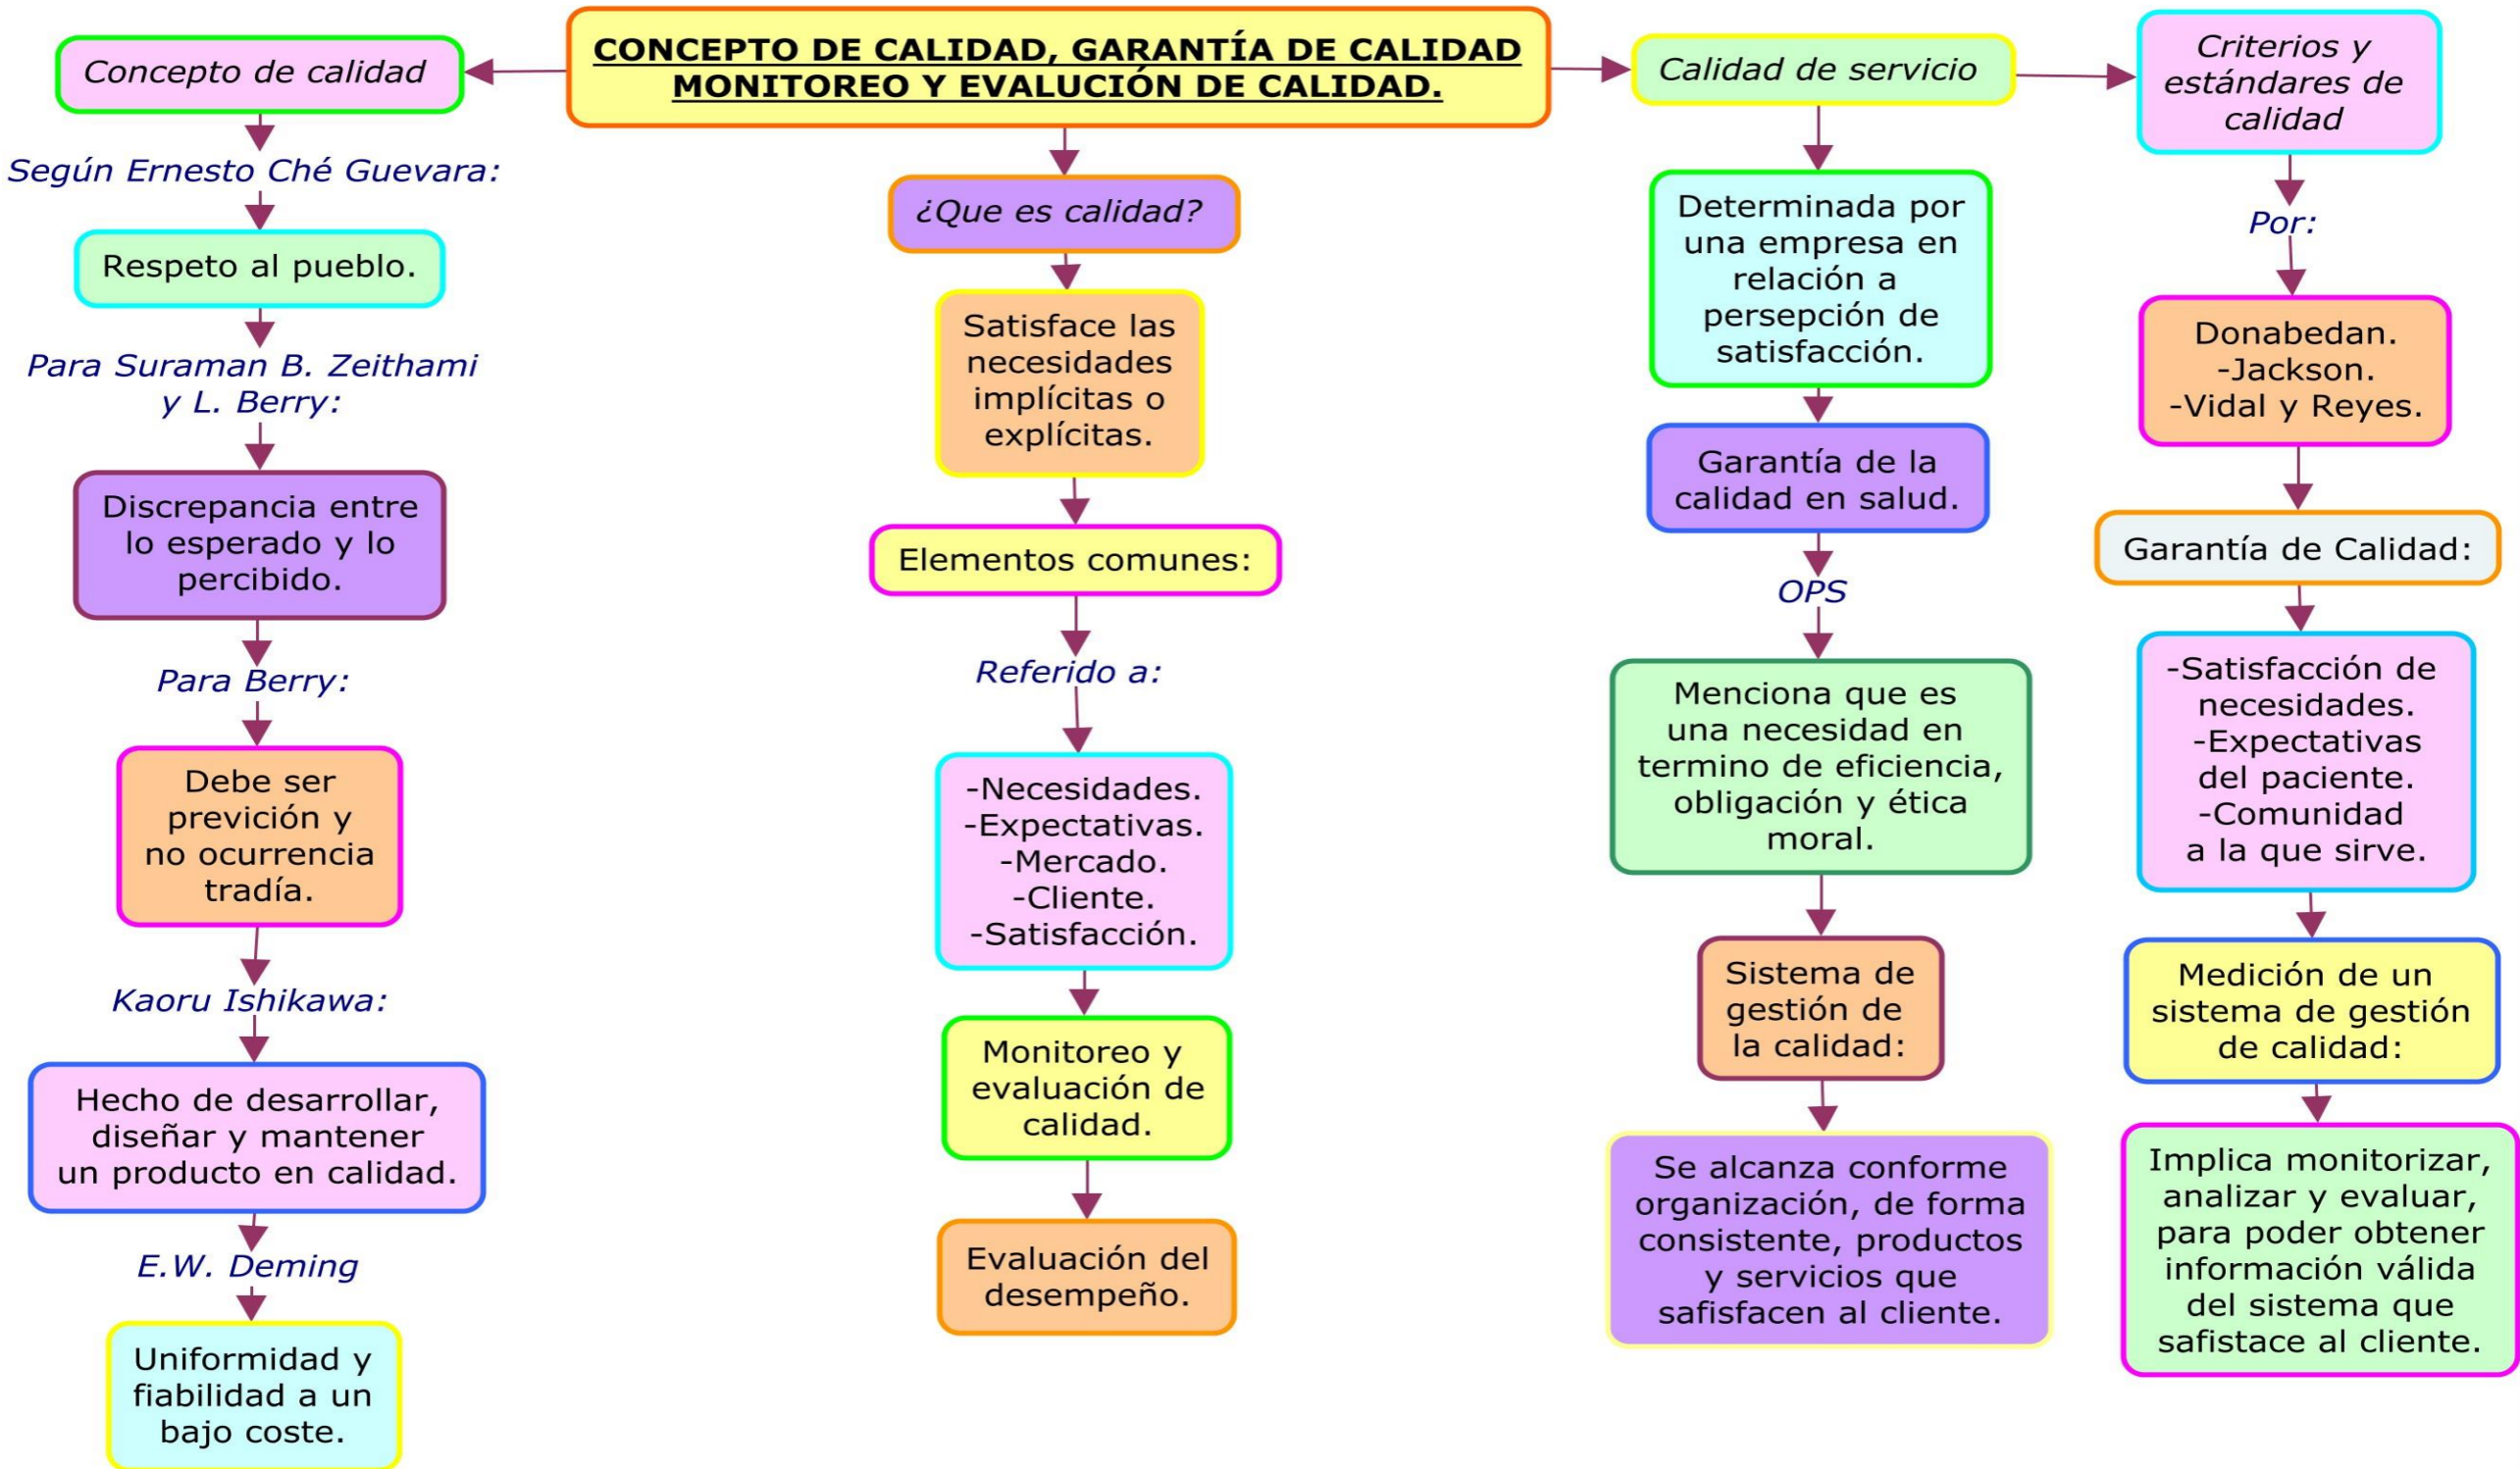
CONCEPTO DE CALIDAD, GARANTÍA DE CALIDAD MONITOREO Y EVALUCIÓN DE CALIDAD.

Concepto de calidad

Según Ernesto Ché Guevara:

Respeto al pueblo.

Para Suraman B. Zeithami y L. Berry:

Discrepancia entre lo esperado y lo percibido.

Para Berry:

Debe ser previción y no ocurrencia tradía.

Kaoru Ishikawa:

Hecho de desarrollar, diseñar y mantener un producto en calidad.

E.W. Deming

Uniformidad y fiabilidad a un bajo coste.

¿Que es calidad?

Satisface las necesidades implícitas o explícitas.

Elementos comunes:

Referido a:

-Necesidades.
-Expectativas.
-Mercado.
-Cliente.
-Satisfacción.

Monitoreo y evaluación de calidad.

Evaluación del desempeño.

Calidad de servicio

Determinada por una empresa en relación a persepción de satisfacción.

Garantía de la calidad en salud.

OPS

Menciona que es una necesidad en termino de eficiencia, obligación y ética moral.

Sistema de gestión de la calidad:

Se alcanza conforme organización, de forma consistente, productos y servicios que safisfacen al cliente.

Criterios y estándares de calidad

Por:

Donabedan.
-Jackson.
-Vidal y Reyes.

Garantía de Calidad:

-Satisfacción de necesidades.
-Expectativas del paciente.
-Comunidad a la que sirve.

Medición de un sistema de gestión de calidad:

Implica monitorizar, analizar y evaluar, para poder obtener información válida del sistema que safistace al cliente.